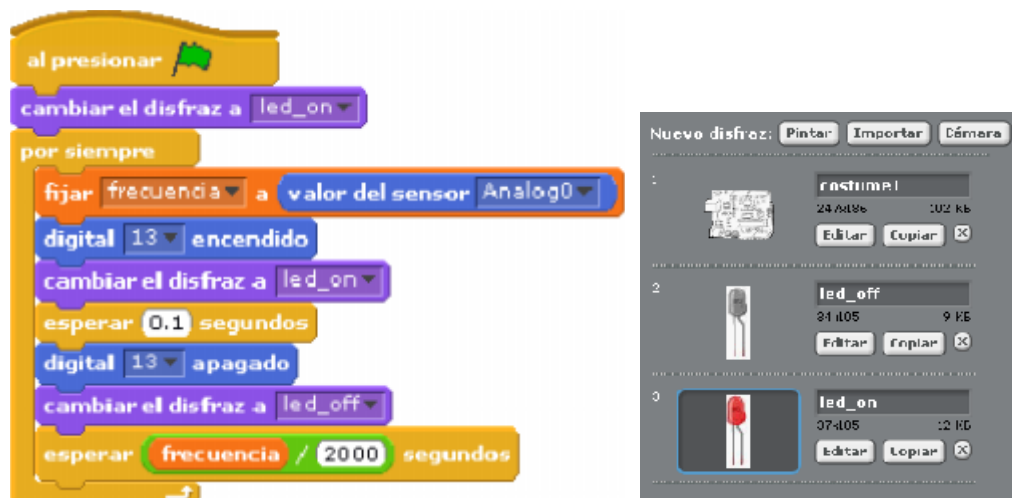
al presionar
cambiar el disfraz a led_on
por siempre
fijar frecuencia a valor del sensor Analog0
digital 13 encendido
cambiar el disfraz a led_on
esperar 0.1 segundos
digital 13 apagado
cambiar el disfraz a led_off
esperar frecuencia / 2000 segundos

Nuevo disfraz: Pintar Importar Cámara
1
costume1
24 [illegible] 102 KB
Editar Copiar
2
led_off
34 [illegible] 9 KB
Editar Copiar
3
led_on
37 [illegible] 12 KB
Editar Copiar